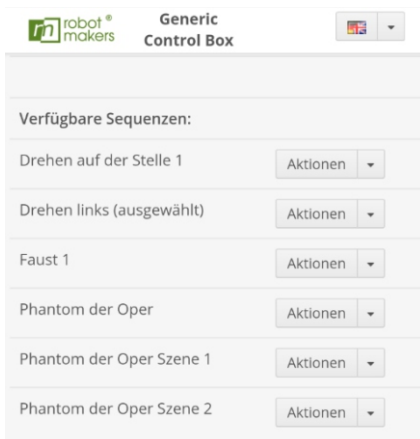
robot® makers

Generic Control Box

Verfügbare Sequenzen:

Drehen auf der Stelle 1 Aktionen

Drehen links (ausgewählt) Aktionen

Faust 1 Aktionen

Phantom der Oper Aktionen

Phantom der Oper Szene 1 Aktionen

Phantom der Oper Szene 2 Aktionen